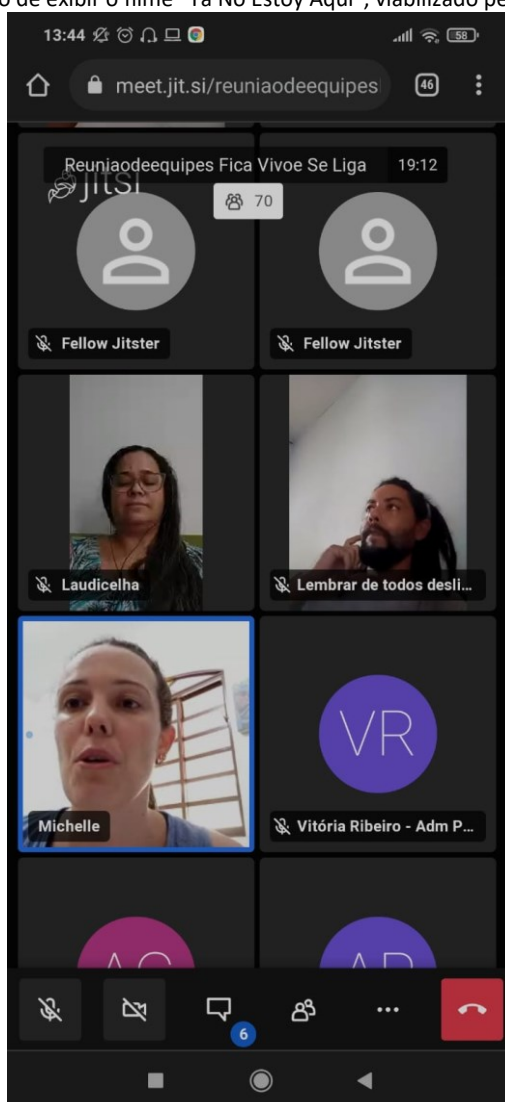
o de exibir o filme "Ya No Estoy Aqui", viabilizado pe

13:44

58

meet.jit.si/reuniaodeequipes

46

Reuniaodeequipes Fica Vivoe Se Liga 19:12

jitsi

70

Fellow Jitster

Fellow Jitster

Laudicelha

Lembrar de todos desli...

VR

Michelle

Vitória Ribeiro - Adm P...

AC

AP

6